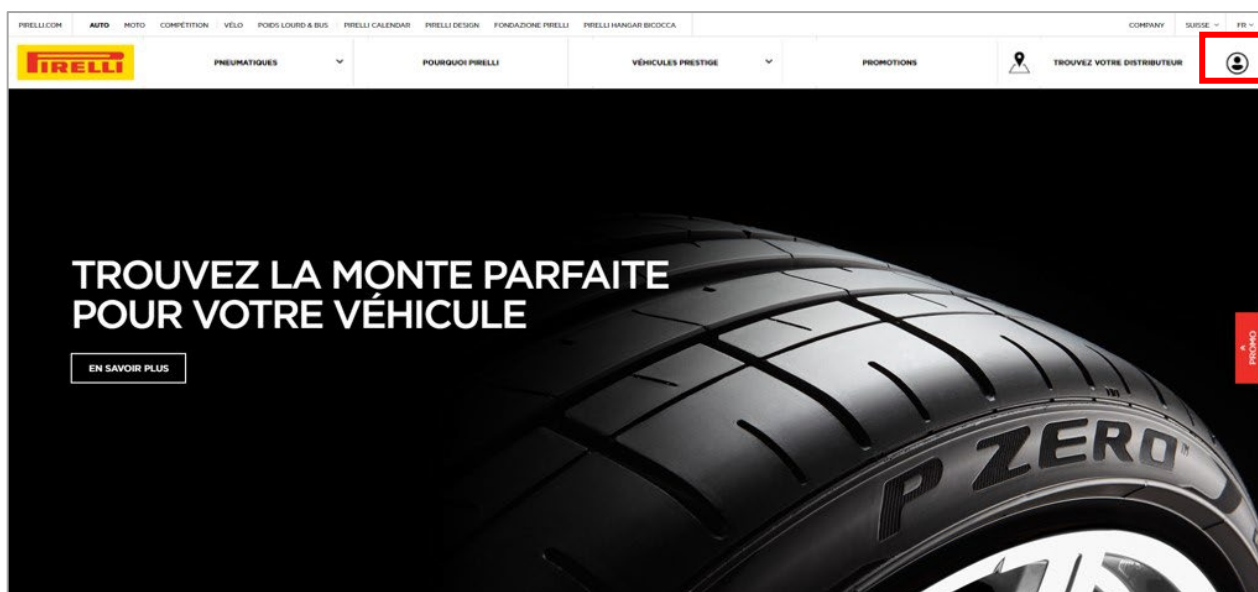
PIRELLI.COM AUTO MOTO COMPÉTITION VÉLO POIDS LOURD & BUS PIRELLI CALENDAR PIRELLI DESIGN FONDAZIONE PIRELLI PIRELLI HANGAR BICOCCA

COMPANY SUISSE FR

PIRELLI

PNEUMATIQUES

POURQUOI PIRELLI

VÉHICULES PRESTIGE

PROMOTIONS

TROUVEZ VOTRE DISTRIBUTEUR

TROUVEZ LA MONTE PARFAITE POUR VOTRE VÉHICULE

EN SAVOIR PLUS

PROMO

P ZERO